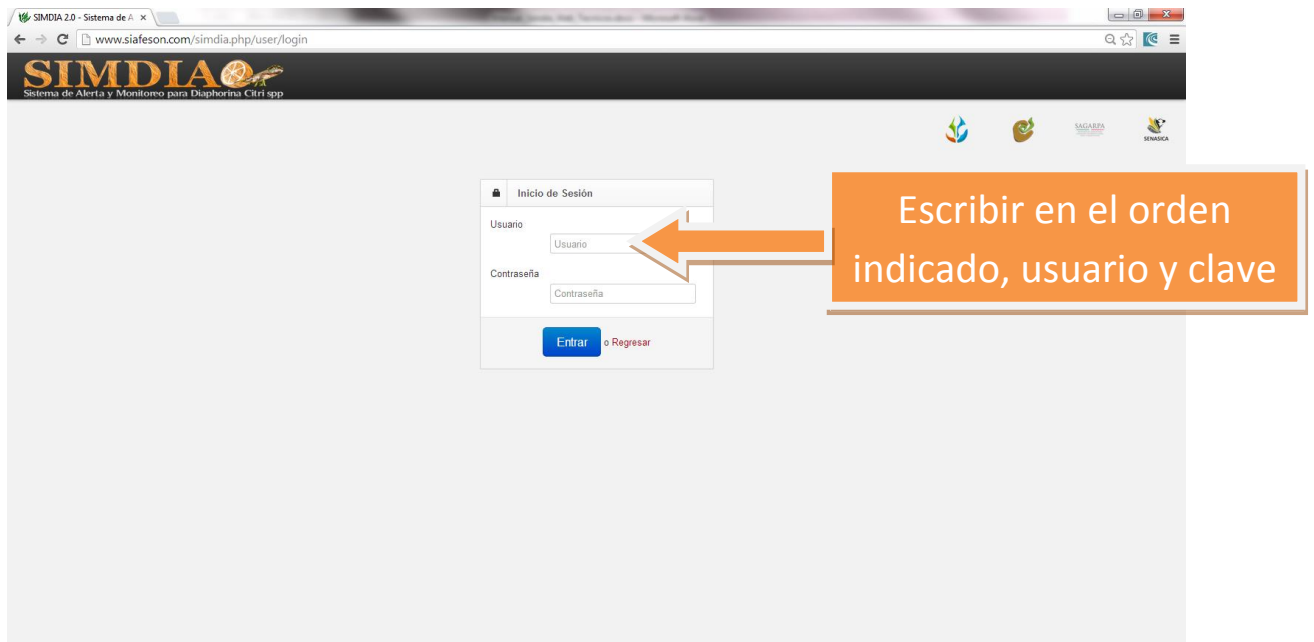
SIMDIA 2.0 - Sistema de A ×

www.siafeson.com/simdia.php/user/login

SIMDIA

Sistema de Alerta y Monitoreo para Diaphorina Citri spp

SAGARPA

SENASICA

Inicio de Sesión

Usuario

Usuario

Contraseña

Contraseña

Entrar o Regresar

Escribir en el orden indicado, usuario y clave